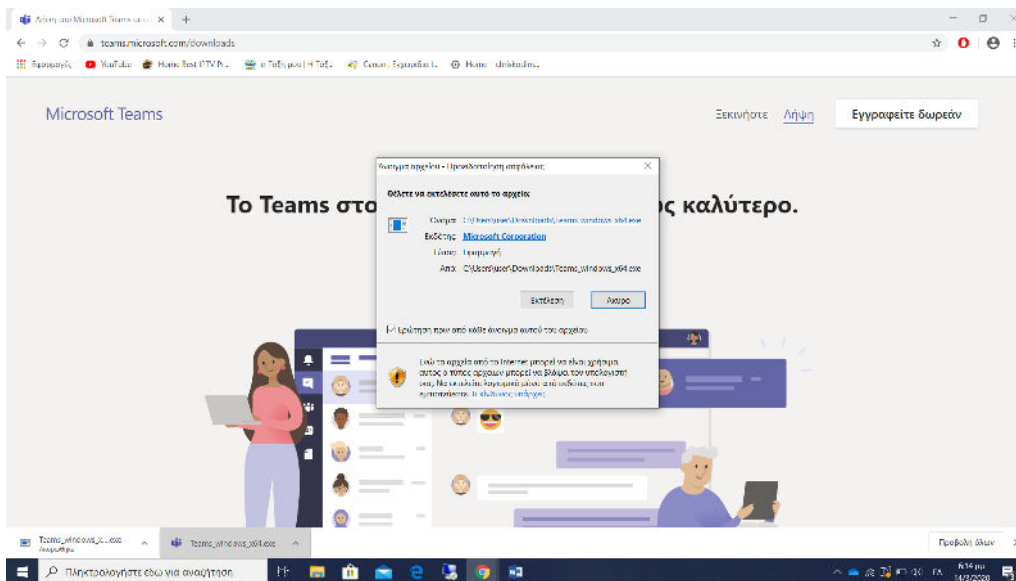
Λήψη του Microsoft Teams ×  +

teams.microsoft.com/downloads

Εφαρμογές  YouTube  Home Best IPTV Pr...  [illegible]  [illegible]  Home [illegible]

Microsoft Teams

Ξεκινήστε  Λήψη  Εγγραφείτε δωρεάν

Το Teams στο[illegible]ς καλύτερο.

Άνοιγμα αρχείου - Προειδοποίηση ασφαλείας ×

Θέλετε να εκτελέσετε αυτό το αρχείο;

Όνομα: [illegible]\Downloads\Teams_windows_x64.exe
Εκδότης: Microsoft Corporation
Τύπος: Εφαρμογή
Από: C:\Users\user\Downloads\Teams_windows_x64.exe

Εκτέλεση  Άκυρο

Ερώτηση πριν από κάθε άνοιγμα αυτού του αρχείου

Ενώ τα αρχεία από το Internet μπορεί να είναι χρήσιμα αυτός ο τύπος αρχείων μπορεί να βλάψει τον υπολογιστή σας. Να εκτελείτε λογισμικό μόνο από εκδότες που εμπιστεύεστε. Ποιος είναι ο κίνδυνος;

Teams_windows_x64.exe Ακυρώθηκε  Teams_windows_x64.exe

Προβολή όλων

Πληκτρολογήστε εδώ για αναζήτηση

ΕΛ  6:14 μμ  14/3/2020